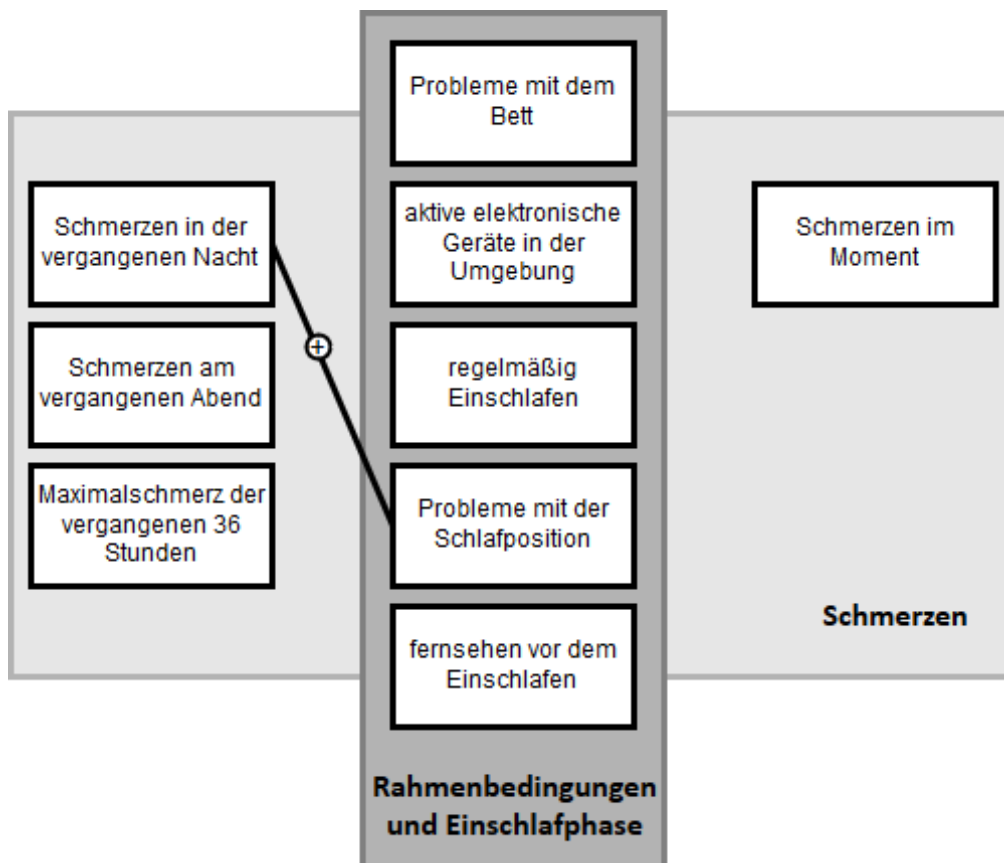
Probleme mit dem Bett

aktive elektronische Geräte in der Umgebung

regelmäßig Einschlafen

Probleme mit der Schlafposition

fernsehen vor dem Einschlafen

Rahmenbedingungen und Einschlafphase

Schmerzen in der vergangenen Nacht

Schmerzen am vergangenen Abend

Maximalschmerz der vergangenen 36 Stunden

+

Schmerzen im Moment

Schmerzen